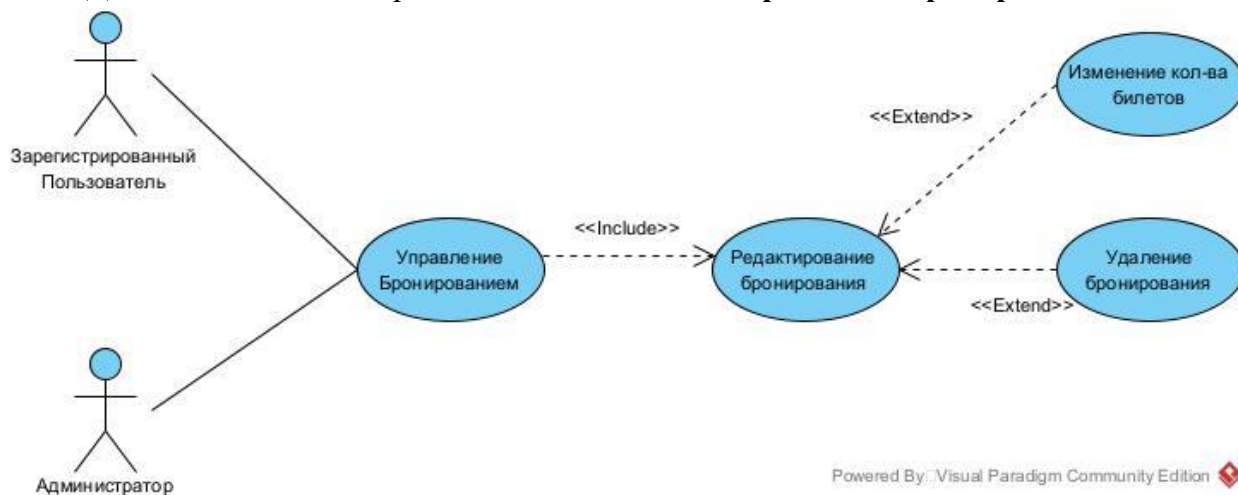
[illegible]

Зарегистрированный Пользователь

Администратор

Управление Бронированием

<<Include>>

Редактирование бронирования

<<Extend>>

Изменение кол-ва билетов

Удаление бронирования

<<Extend>>

Powered By Visual Paradigm Community Edition